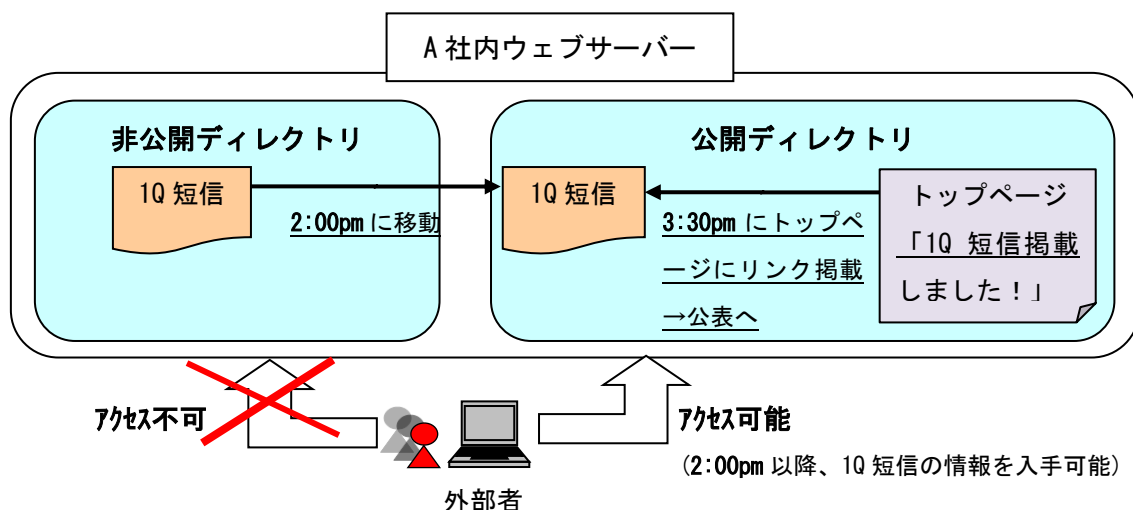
A 社内ウェブサーバー

非公開ディレクトリ

1Q 短信

2:00pm に移動

公開ディレクトリ

1Q 短信

3:30pm にトップページにリンク掲載→公表へ

トップページ
「1Q 短信掲載しました！」

アクセス不可

アクセス可能
(2:00pm 以降、1Q 短信の情報を入手可能)

外部者